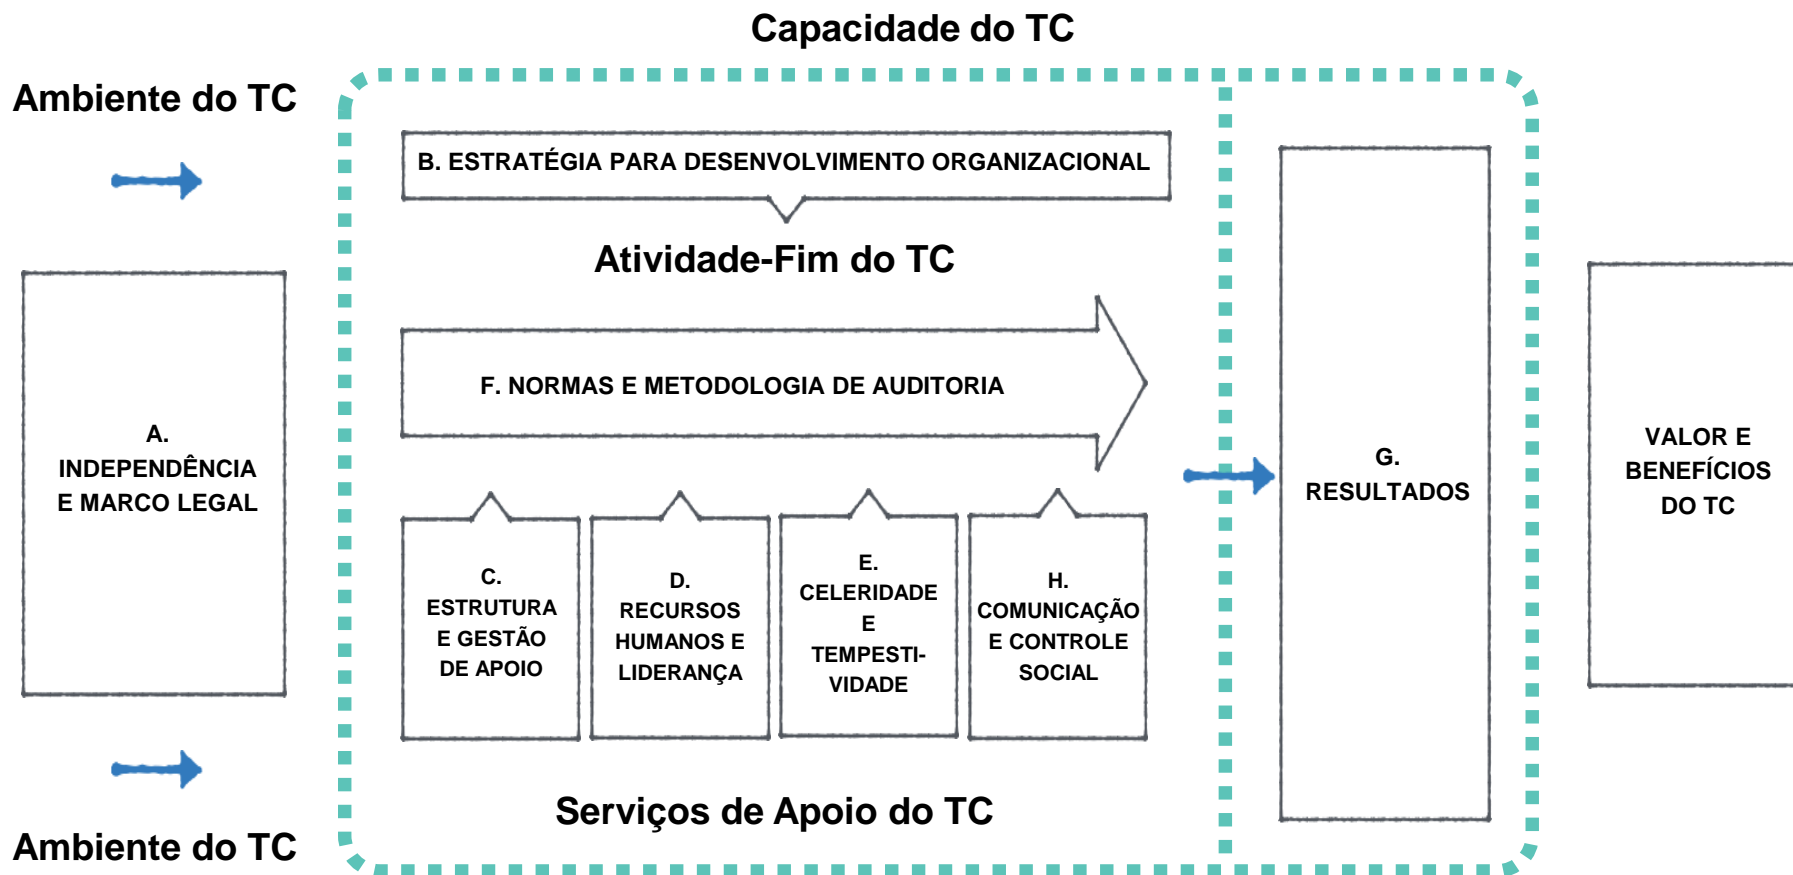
Capacidade do TC

Ambiente do TC

B. ESTRATÉGIA PARA DESENVOLVIMENTO ORGANIZACIONAL

Atividade-Fim do TC

A.
INDEPENDÊNCIA
E MARCO LEGAL

F. NORMAS E METODOLOGIA DE AUDITORIA

G.
RESULTADOS

VALOR E
BENEFÍCIOS
DO TC

C.
ESTRUTURA
E GESTÃO
DE APOIO

D.
RECURSOS
HUMANOS E
LIDERANÇA

E.
CELERIDADE
E
TEMPESTIVIDADE

H.
COMUNICAÇÃO
E CONTROLE
SOCIAL

Serviços de Apoio do TC

Ambiente do TC